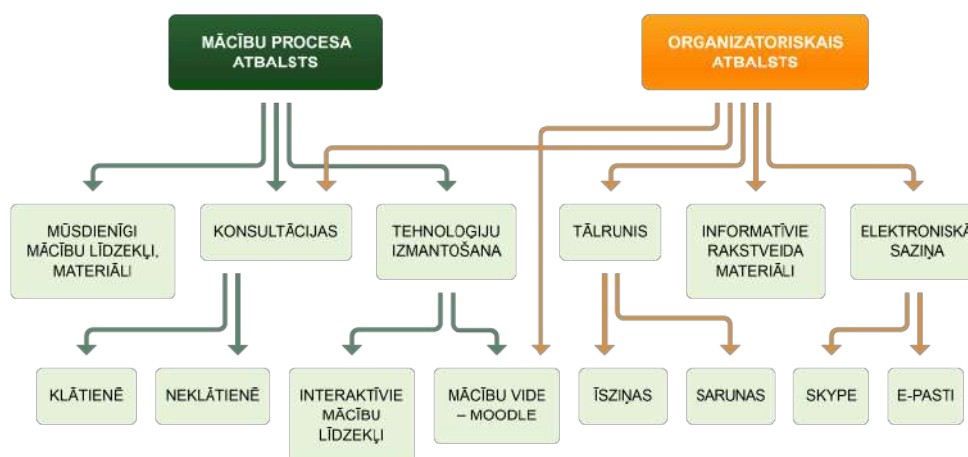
MĀCĪBU PROCESA ATBALSTS

ORGANIZATORISKAIS ATBALSTS

MŪSDIENĪGI MĀCĪBU LĪDZEKĻI, MATERIĀLI

KONSULTĀCIJAS

TEHNOLOĢIJU IZMANTOŠANA

TĀLRUNIS

INFORMATĪVIE RAKSTVEIDA MATERIĀLI

ELEKTRONISKĀ SAZIŅA

KLĀTIENĒ

NEKLĀTIENĒ

INTERAKTĪVIE MĀCĪBU LĪDZEKĻI

MĀCĪBU VIDE – MOODLE

ĪSZIŅAS

SARUNAS

SKYPE

E-PASTI